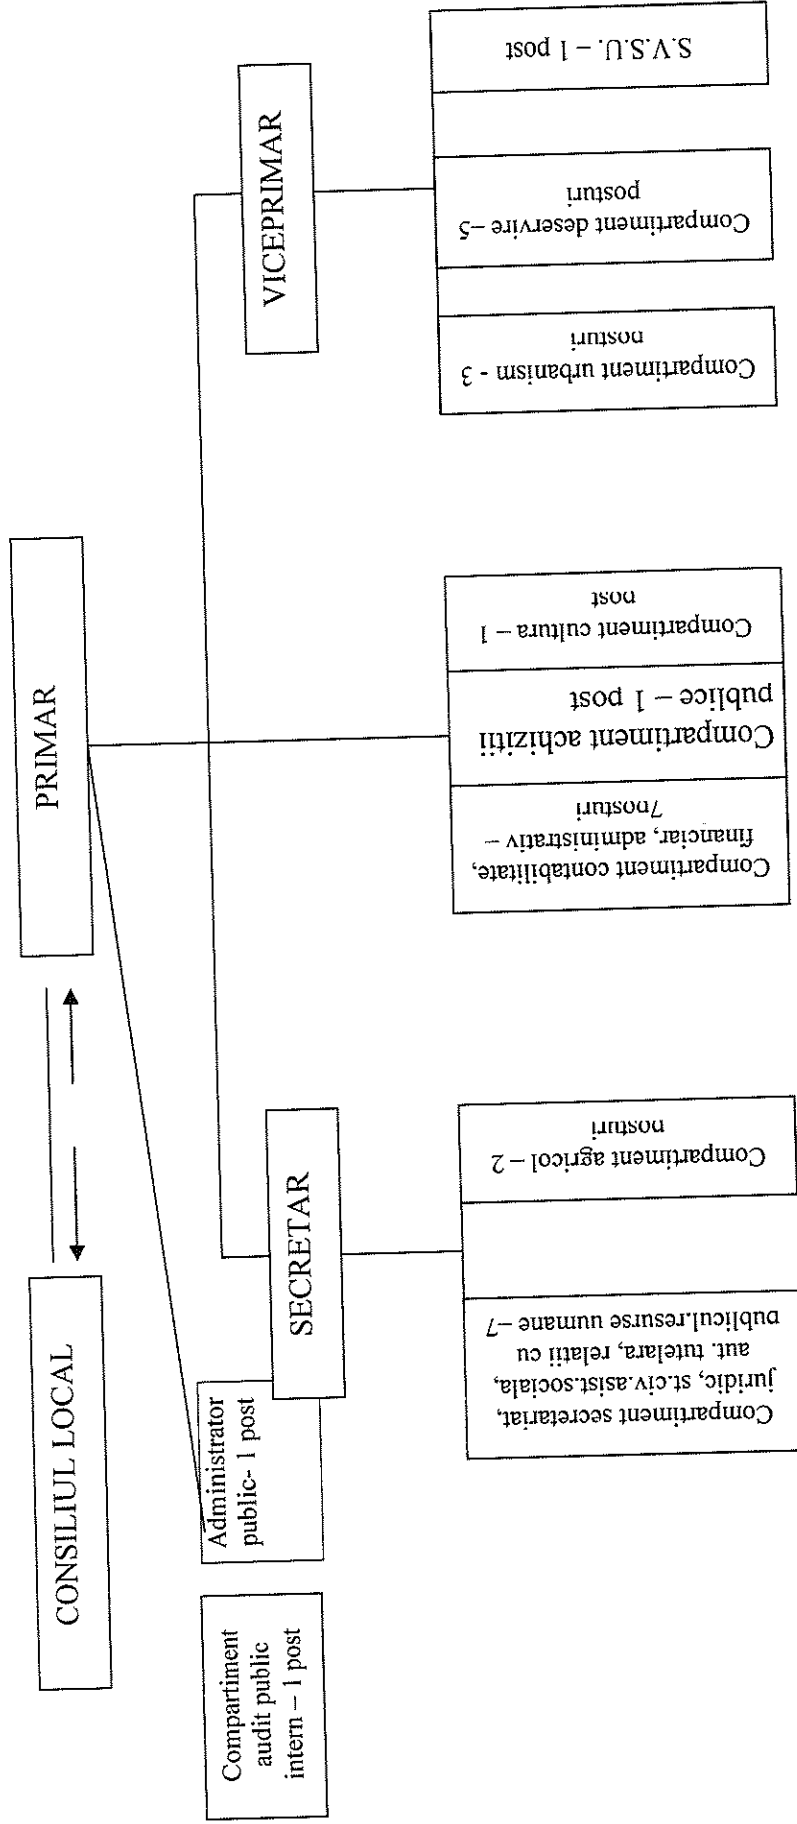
CONSILIUL LOCAL

PRIMAR

Compartiment audit public intern – 1 post

Administrator public- 1 post

SECRETAR

VICEPRIMAR

Compartiment secretariat, juridic, st.civ.asist.sociala, aut. tutelara, relatii cu publicul.resurse uumane –7

Compartiment agricol – 2 posturi

Compartiment contabilitate, financiar, administrativ – 7posturi

Compartiment achizitii publice – 1 post

Compartiment cultura – 1 post

Compartiment urbanism - 3 posturi

Compartiment deservire –5 posturi

S.V.S.U. – 1 post